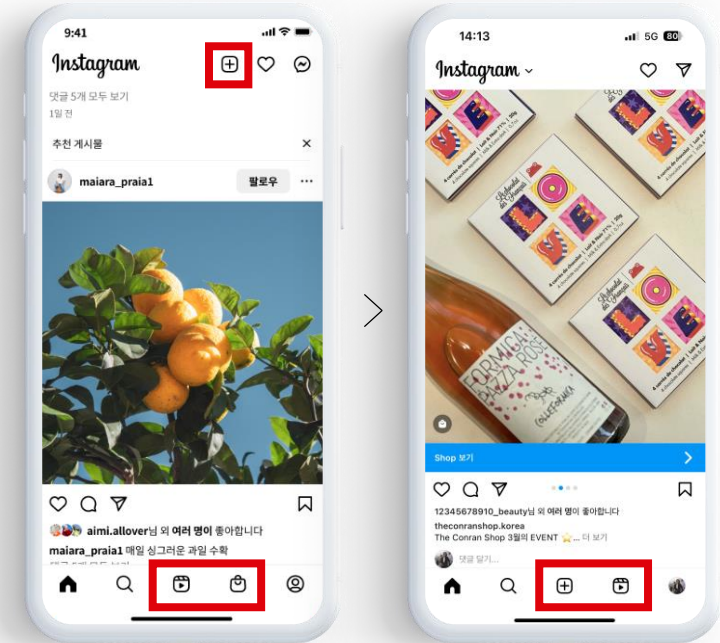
9:41

Instagram

댓글 5개 모두 보기

1일 전

추천 게시물

maiara_praia1

팔로우

aimi.allover님 외 여러 명이 좋아합니다

maiara_praia1 매일 싱그러운 과일 수확

14:13

5G 80

Instagram

FORMICA PIZZA ROSE

Shop 보기

12345678910_beauty님 외 여러 명이 좋아합니다

theconranshop.korea

The Conran Shop 3월의 EVENT ... 더 보기

댓글 달기...